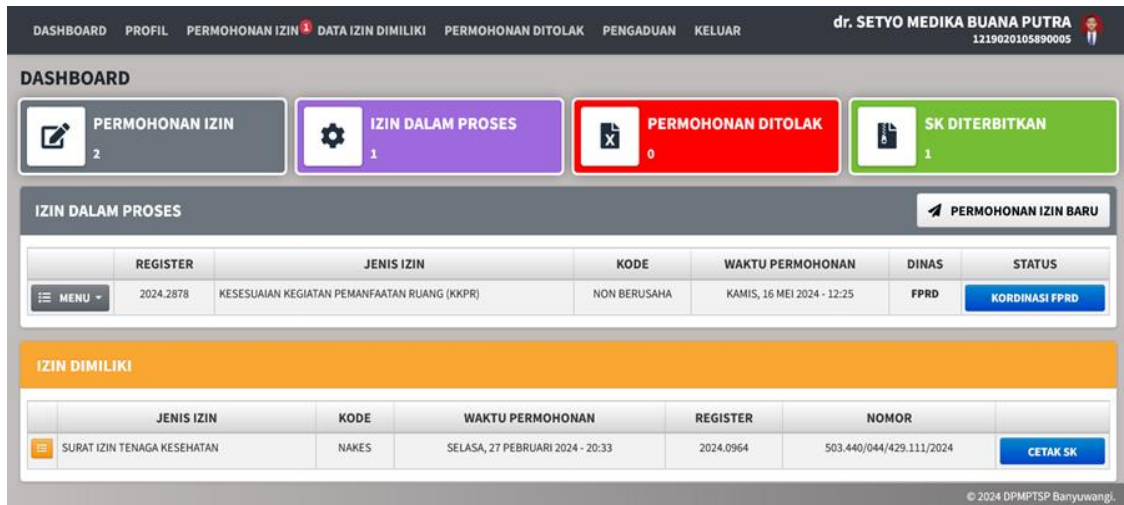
DASHBOARD PROFIL PERMOHONAN IZIN 1 DATA IZIN DIMILIKI PERMOHONAN DITOLAK PENGADUAN KELUAR

dr. SETYO MEDIKA BUANA PUTRA
1219020105890005

DASHBOARD

PERMOHONAN IZIN
2

IZIN DALAM PROSES
1

PERMOHONAN DITOLAK
0

SK DITERBITKAN
1

IZIN DALAM PROSES

PERMOHONAN IZIN BARU

| | REGISTER | JENIS IZIN | KODE | WAKTU PERMOHONAN | DINAS | STATUS |
|---|---|---|---|---|---|---|
| MENU | 2024.2878 | KESESUAIAN KEGIATAN PEMANFAATAN RUANG (KKPR) | NON BERUSAHA | KAMIS, 16 MEI 2024 - 12:25 | FPRD | KORDINASI FPRD |

IZIN DIMILIKI

| | JENIS IZIN | KODE | WAKTU PERMOHONAN | REGISTER | NOMOR | |
|---|---|---|---|---|---|---|
| | SURAT IZIN TENAGA KESEHATAN | NAKES | SELASA, 27 PEBRUARI 2024 - 20:33 | 2024.0964 | 503.440/044/429.111/2024 | CETAK SK |

© 2024 DPMPTSP Banyuwangi.